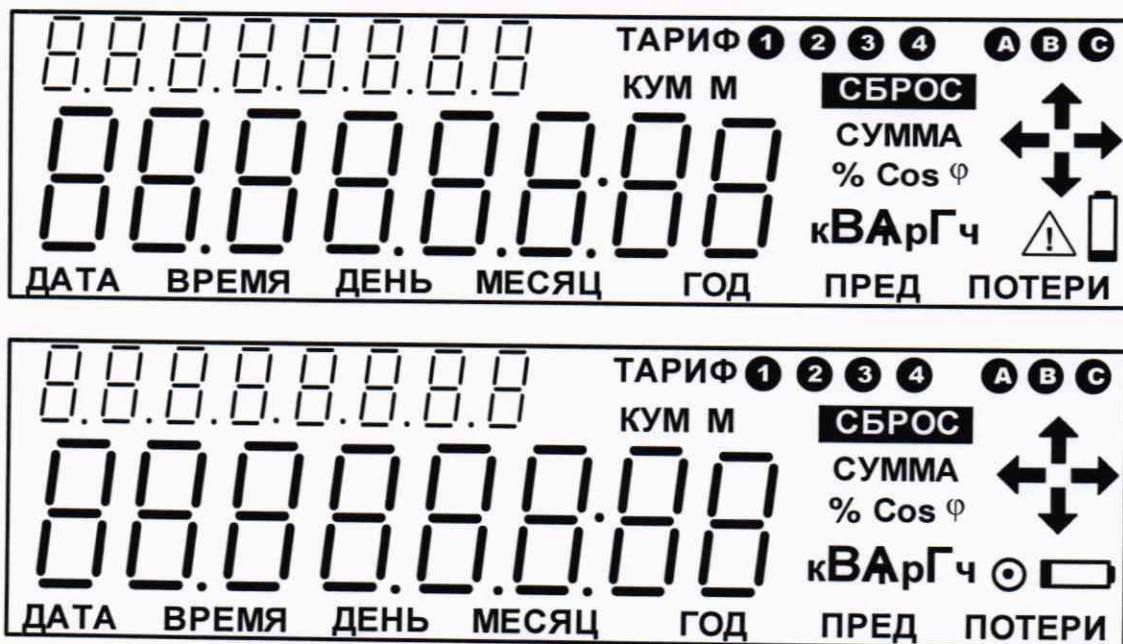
8.8.8.8.8.8.8.8

ТАРИФ 1 2 3 4 A B C

КУМ М

СБРОС

СУММА

% Cos φ

88.8.8.8.8.8.88

кВАрГч

ДАТА ВРЕМЯ ДЕНЬ МЕСЯЦ ГОД ПРЕД ПОТЕРИ

8.8.8.8.8.8.8.8

ТАРИФ 1 2 3 4 A B C

КУМ М

СБРОС

СУММА

% Cos φ

88.8.8.8.8.8.88

кВАрГч

ДАТА ВРЕМЯ ДЕНЬ МЕСЯЦ ГОД ПРЕД ПОТЕРИ